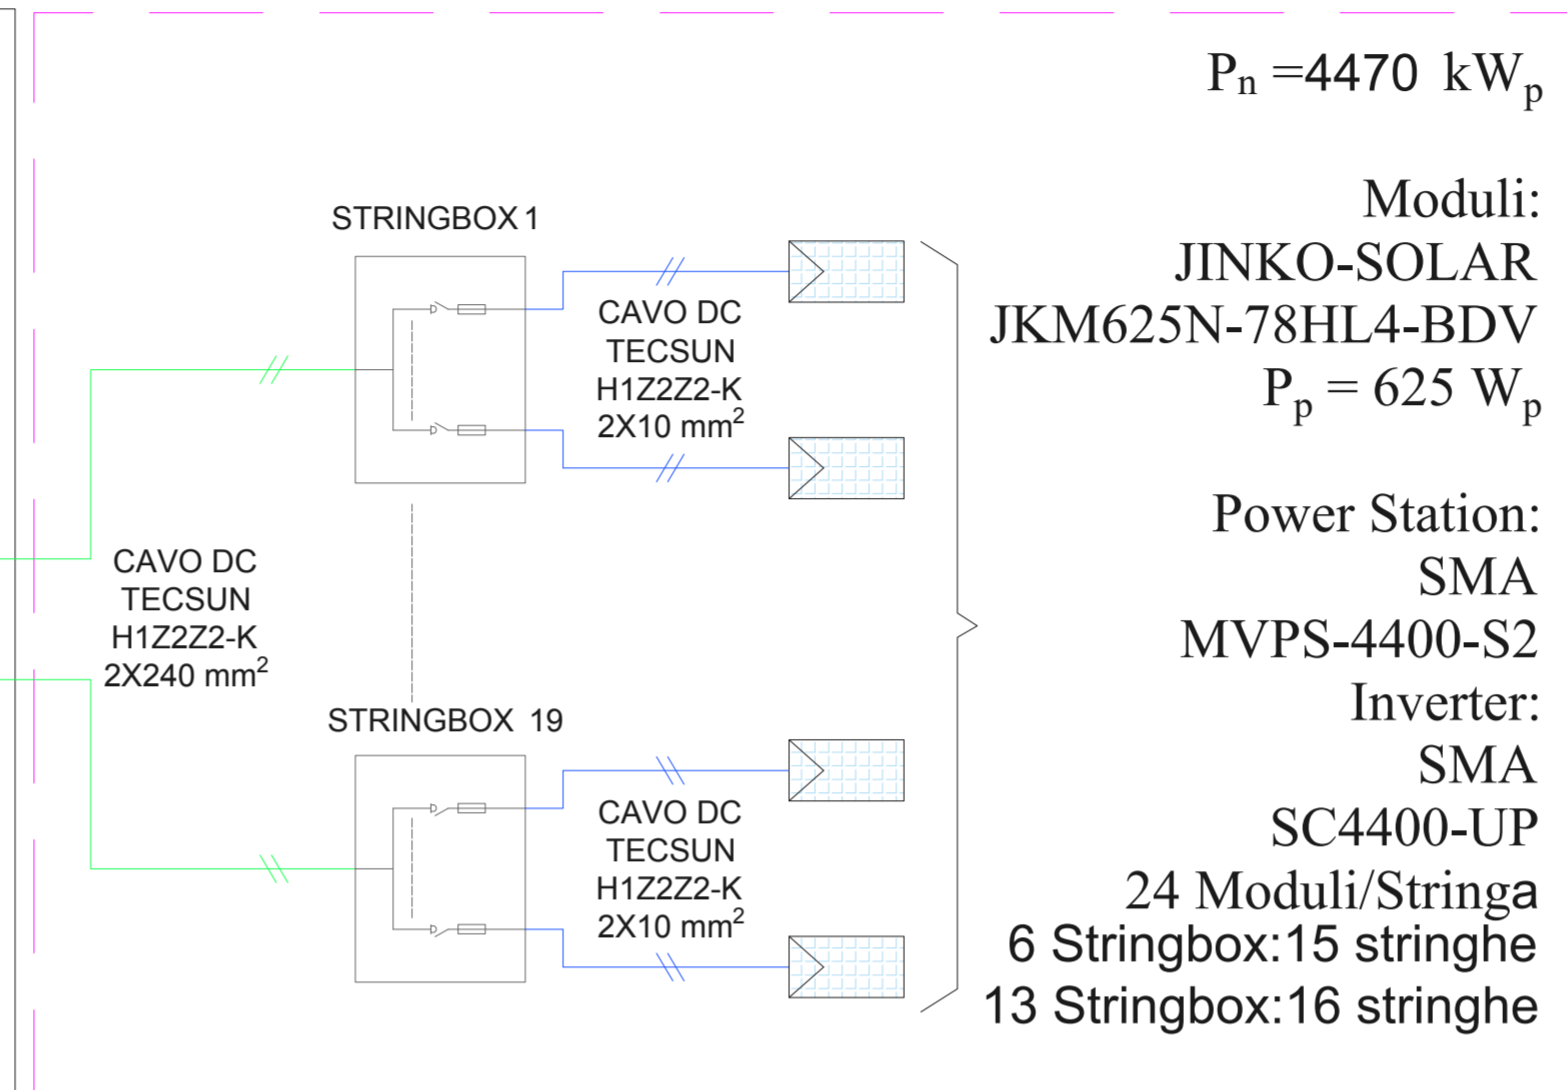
$P_n$ =4470 $kW_p$

Moduli:
JINKO-SOLAR
JKM625N-78HL4-BDV
$P_p$ = 625 $W_p$

Power Station:
SMA
MVPS-4400-S2
Inverter:
SMA
SC4400-UP
24 Moduli/Stringa
6 Stringbox:15 stringhe
13 Stringbox:16 stringhe

STRINGBOX 1

CAVO DC
TECSUN
H1Z2Z2-K
2X10 $mm^2$

CAVO DC
TECSUN
H1Z2Z2-K
2X240 $mm^2$

STRINGBOX 19

CAVO DC
TECSUN
H1Z2Z2-K
2X10 $mm^2$